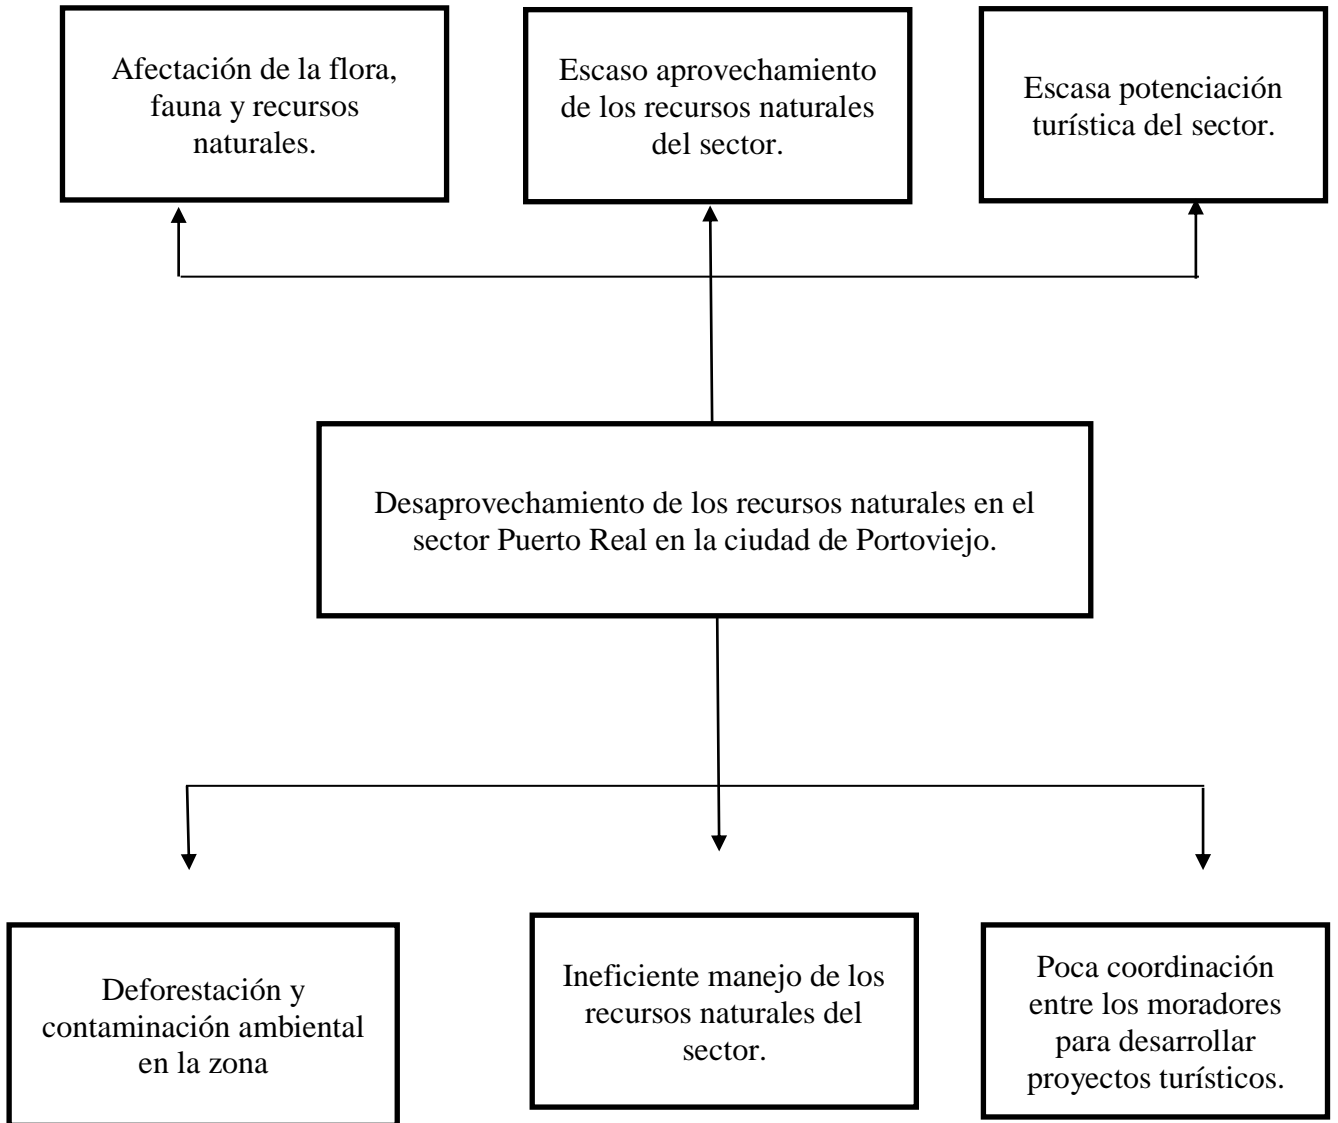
Afectación de la flora, fauna y recursos naturales.

Escaso aprovechamiento de los recursos naturales del sector.

Escasa potenciación turística del sector.

Desaprovechamiento de los recursos naturales en el sector Puerto Real en la ciudad de Portoviejo.

Deforestación y contaminación ambiental en la zona

Ineficiente manejo de los recursos naturales del sector.

Poca coordinación entre los moradores para desarrollar proyectos turísticos.